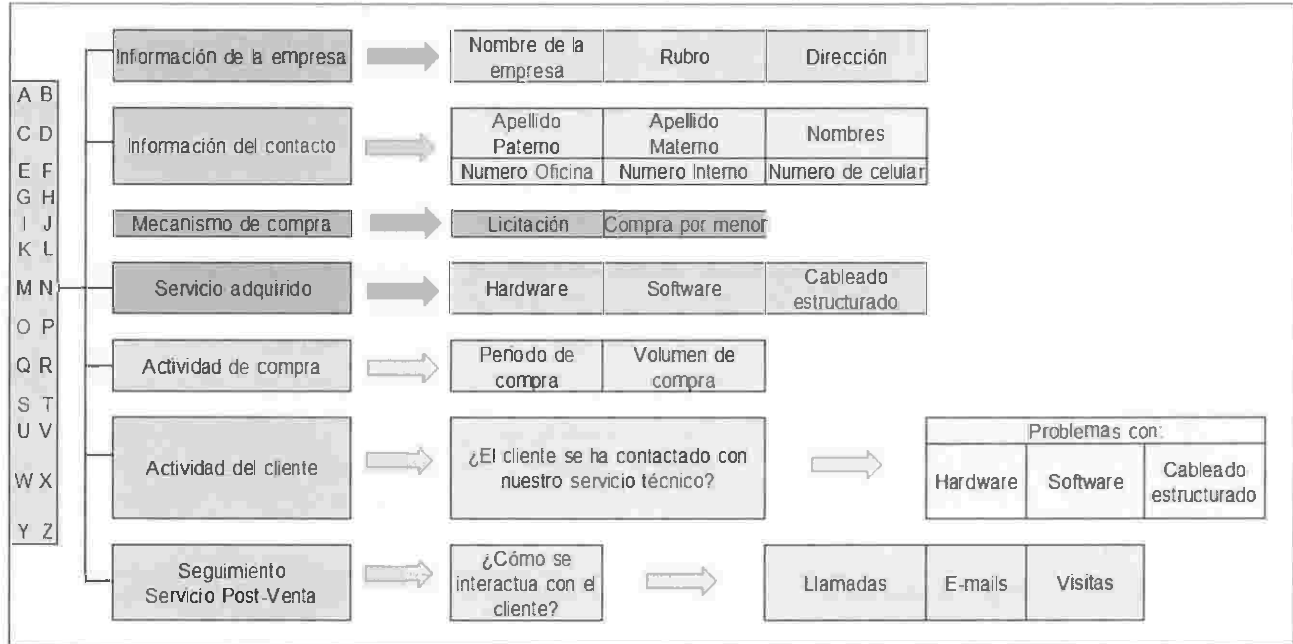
A B
C D
E F
G H
I J
K L
M N
O P
Q R
S T
U V
W X
Y Z

Información de la empresa

| Nombre de la empresa | Rubro | Dirección |
|---|---|---|

Información del contacto

| Apellido Paterno | Apellido Materno | Nombres |
|---|---|---|
| Numero Oficina | Numero Interno | Numero de celular |

Mecanismo de compra

| Licitación | Compra por menor |
|---|---|

Servicio adquirido

| Hardware | Software | Cableado estructurado |
|---|---|---|

Actividad de compra

| Periodo de compra | Volumen de compra |
|---|---|

Actividad del cliente

¿El cliente se ha contactado con nuestro servicio técnico?

| Problemas con: | | |
|---|---|---|
| Hardware | Software | Cableado estructurado |

Seguimiento Servicio Post-Venta

¿Cómo se interactua con el cliente?

| Llamadas | E-mails | Visitas |
|---|---|---|